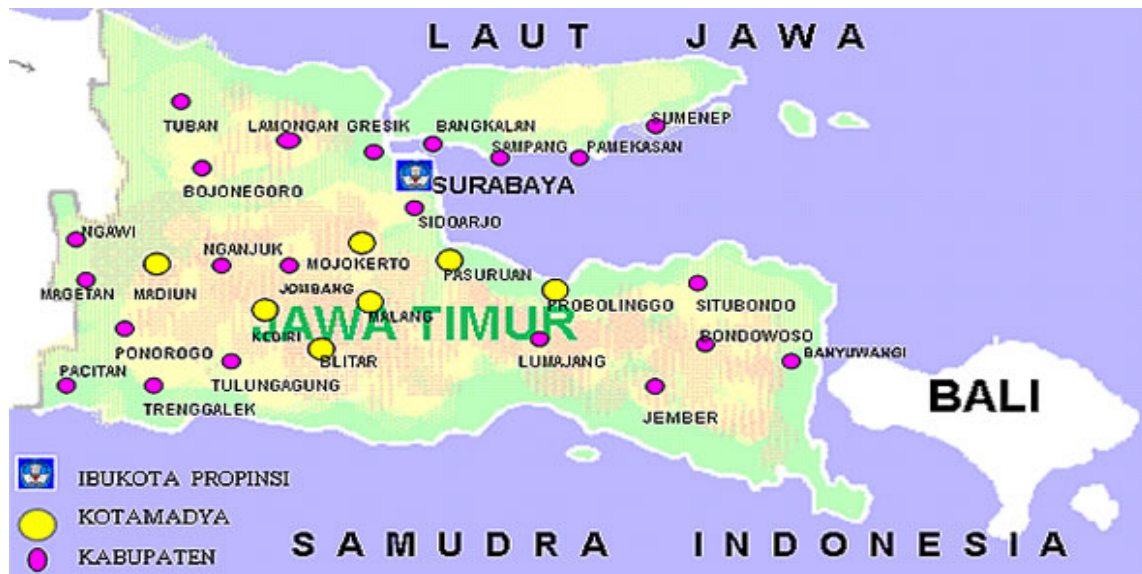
LAUT JAWA

TUBAN
LAMONGAN
GRESIK
BANGKALAN
SAMPANG
PAMEKASAN
SUMENEP
BOJONEGORO
SURABAYA
SIDOARJO
NGAWI
NGANJUK
MOJOKERTO
PASURUAN
MAGETAN
MADIUN
JOMBANG
PROBOLINGGO
SITUBONDO
KEDIRI
MALANG
JAWA TIMUR
BONDOWOSO
PONOROGO
BLITAR
LUMAJANG
BANYUWANGI
PACITAN
TULUNGAGUNG
TRENGGALEK
JEMBER
BALI

IBUKOTA PROPINSI
KOTAMADYA
KABUPATEN

SAMUDRA INDONESIA